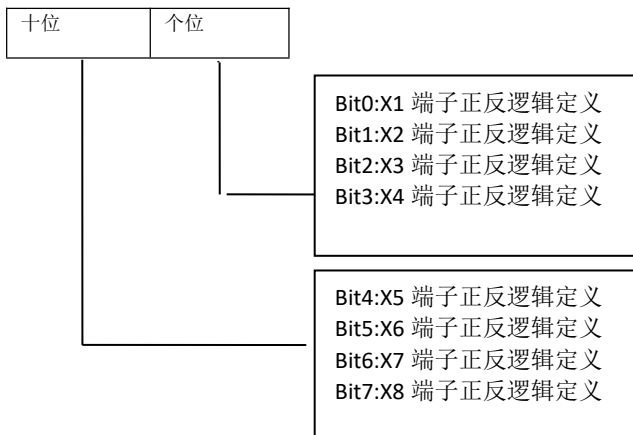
十位 个位

Bit0:X1 端子正反逻辑定义
Bit1:X2 端子正反逻辑定义
Bit2:X3 端子正反逻辑定义
Bit3:X4 端子正反逻辑定义

Bit4:X5 端子正反逻辑定义
Bit5:X6 端子正反逻辑定义
Bit6:X7 端子正反逻辑定义
Bit7:X8 端子正反逻辑定义